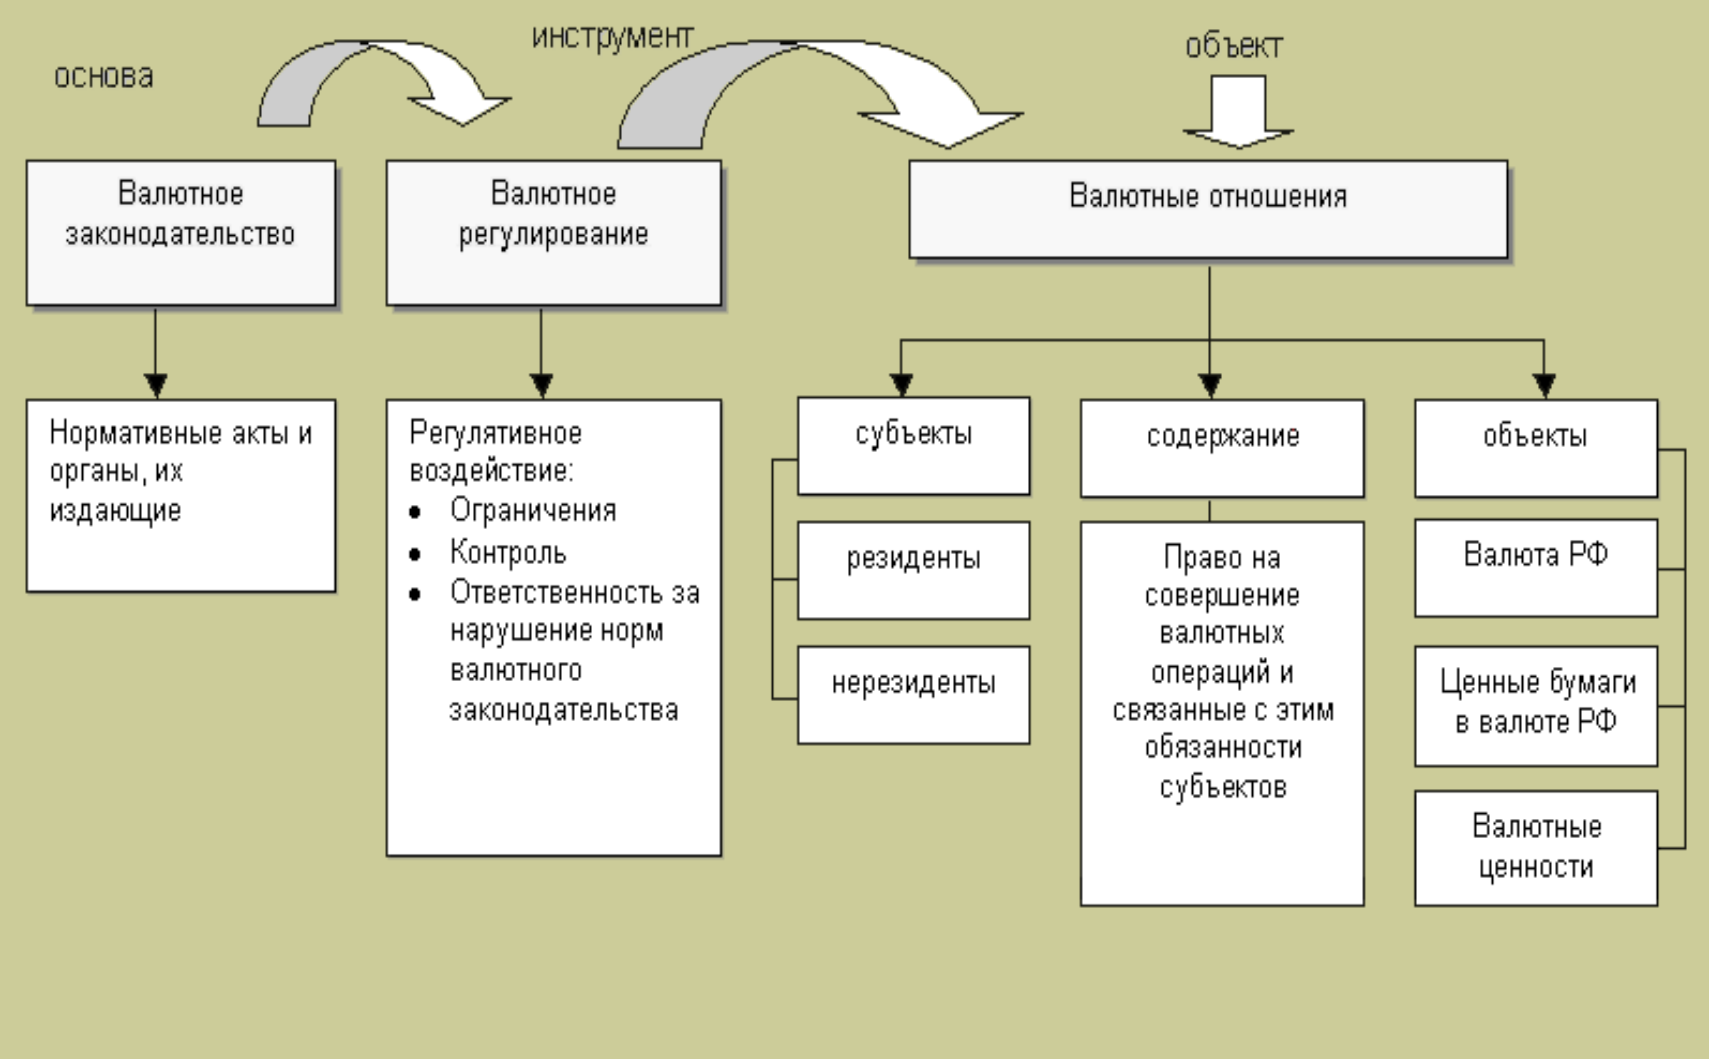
основа

инструмент

объект

Валютное законодательство

Валютное регулирование

Валютные отношения

Нормативные акты и органы, их издающие

Регулятивное воздействие:
• Ограничения
• Контроль
• Ответственность за нарушение норм валютного законодательства

субъекты

резиденты

нерезиденты

содержание

Право на совершение валютных операций и связанные с этим обязанности субъектов

объекты

Валюта РФ

Ценные бумаги в валюте РФ

Валютные ценности